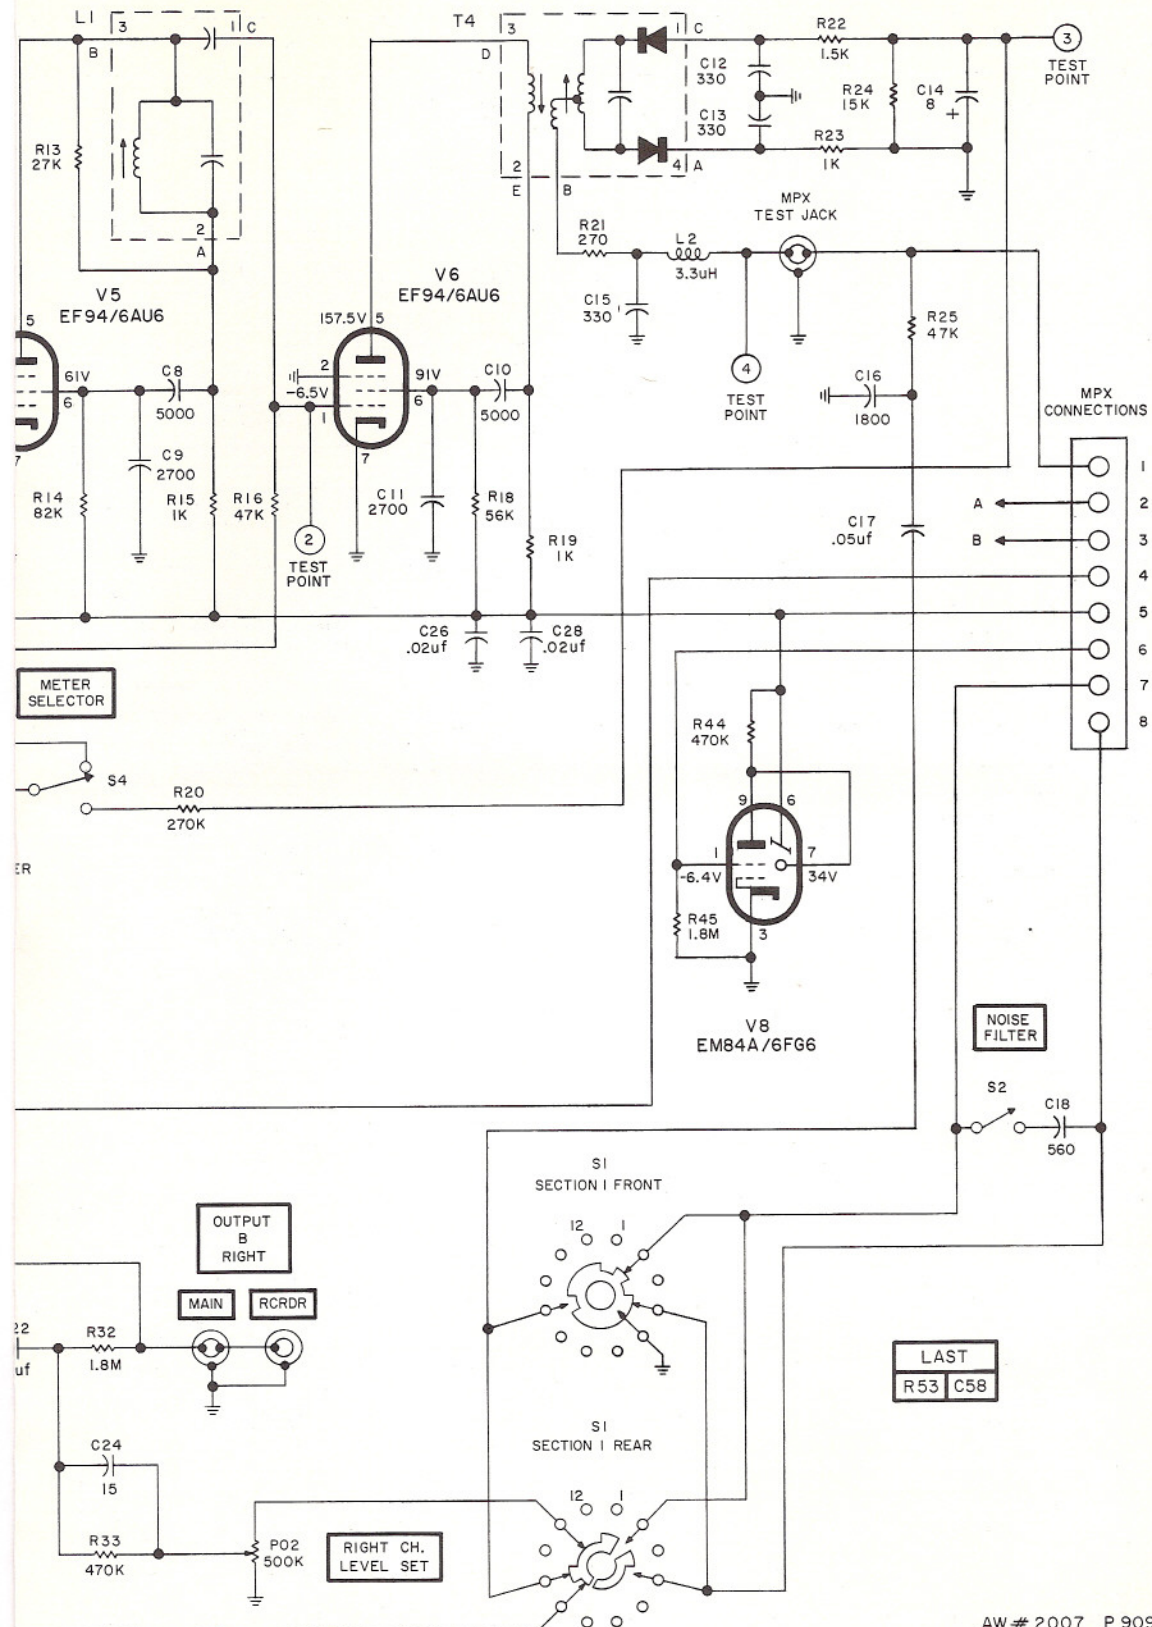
L1
3
1 C
B
R13
27K
2
A
V5
EF94/6AU6
5
61V
6
7
C8
5000
C9
2700
R14
82K
R15
1K
R16
47K
T4
3
D
2
E
B
1 C
4 A
C12
330
C13
330
R22
1.5K
R24
15K
C14
8
+
R23
1K
3
TEST POINT
MPX
TEST JACK
R21
270
L2
3.3uH
C15
330
4
TEST POINT
R25
47K
C16
1800
V6
EF94/6AU6
157.5V 5
2
-6.5V
1
91V
6
7
C10
5000
C11
2700
R18
56K
R19
1K
2
TEST POINT
C26
.02uf
C28
.02uf
MPX
CONNECTIONS
1
A
2
B
3
4
5
6
7
8
C17
.05uf
METER SELECTOR
S4
R20
270K
ER
R44
470K
9
6
1
7
-6.4V
34V
R45
1.8M
3
V8
EM84A/6FG6
NOISE FILTER
S2
C18
560
S1
SECTION 1 FRONT
12
1
OUTPUT
B
RIGHT
MAIN
RCRDR
22
uf
R32
1.8M
LAST
R53
C58
S1
SECTION 1 REAR
12
1
C24
15
R33
470K
P02
500K
RIGHT CH.
LEVEL SET
AW # 2007 P 909